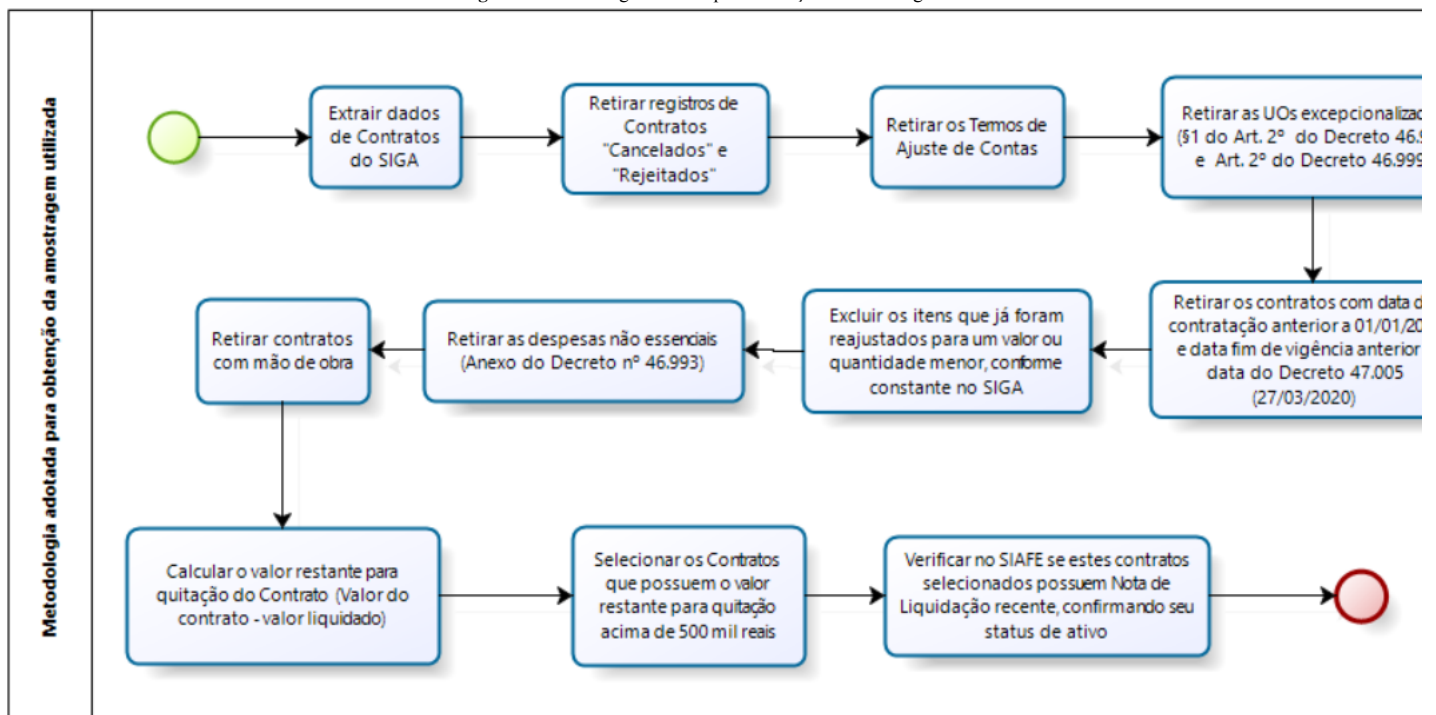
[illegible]

Metodologia adotada para obtenção da amostragem utilizada

Extrair dados de Contratos do SIGA

Retirar registros de Contratos "Cancelados" e "Rejeitados"

Retirar os Termos de Ajuste de Contas

Retirar as UOs excepcionaliza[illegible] (§1 do Art. 2º do Decreto 46.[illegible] e Art. 2º do Decreto 46.99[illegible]

Retirar os contratos com data d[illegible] contratação anterior a 01/01/2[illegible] e data fim de vigência anterior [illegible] data do Decreto 47.005 (27/03/2020)

Excluir os itens que já foram reajustados para um valor ou quantidade menor, conforme constante no SIGA

Retirar as despesas não essenciais (Anexo do Decreto nº 46.993)

Retirar contratos com mão de obra

Calcular o valor restante para quitação do Contrato (Valor do contrato - valor liquidado)

Selecionar os Contratos que possuem o valor restante para quitação acima de 500 mil reais

Verificar no SIAFE se estes contratos selecionados possuem Nota de Liquidação recente, confirmando seu status de ativo